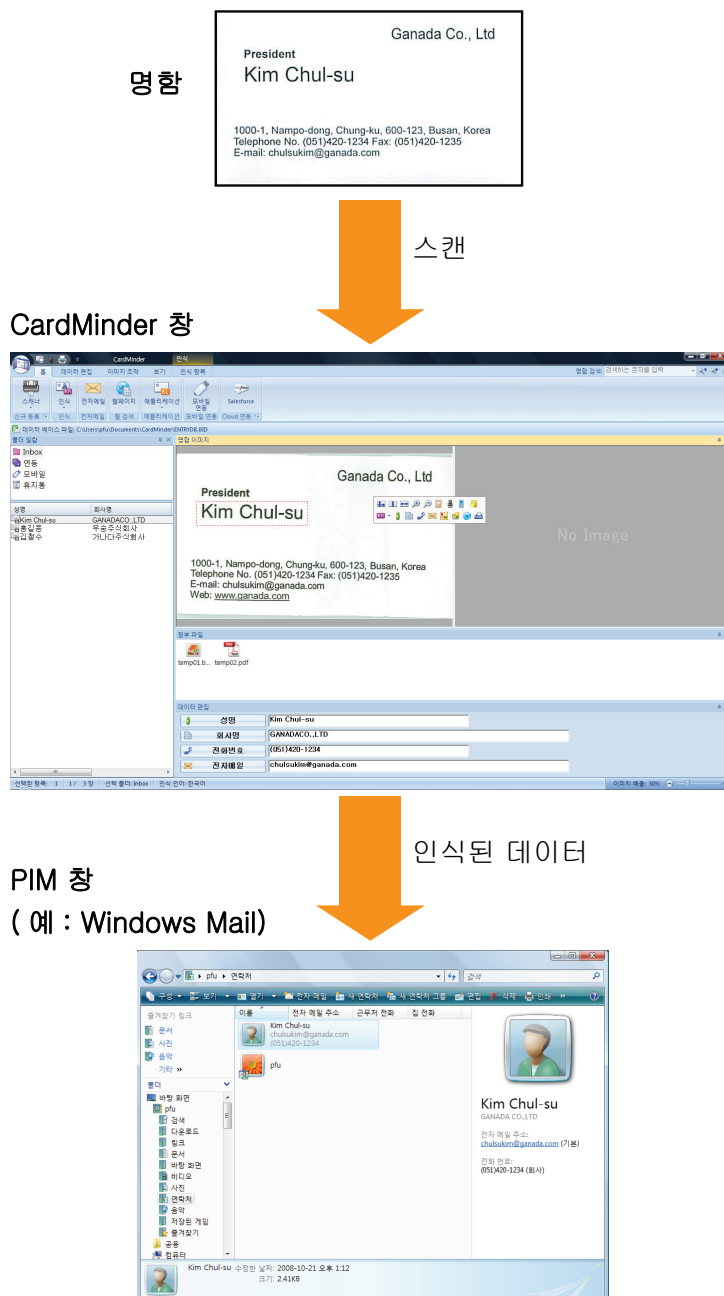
명함

Ganada Co., Ltd
President
Kim Chul-su

1000-1, Nampo-dong, Chung-ku, 600-123, Busan, Korea
Telephone No. (051)420-1234 Fax: (051)420-1235
E-mail: chulsukim@ganada.com

스캔

CardMinder 창

CardMinder 인식
홈 데이터 편집 이미지 조작 보기 인식 항목
명함 검색: 검색하는 문자를 입력
스캐너 인식 전자메일 웹페이지 애플리케이션 모바일 연동 Salesforce
신규 등록 인식 전자메일 웹 검색 애플리케이션 모바일 연동 Cloud 연동
데이터 베이스 파일: C:\Users\pfu\Documents\CardMinder\ENTRYDB.BID
폴더 일람
Inbox
연동
모바일
휴지통
성명 회사명
Kim Chul-su GANADACO.,LTD
홍길동 우승주식회사
김철수 가나다주식회사
명함 이미지

Ganada Co., Ltd
President
Kim Chul-su
1000-1, Nampo-dong, Chung-ku, 600-123, Busan, Korea
Telephone No. (051)420-1234 Fax: (051)420-1235
E-mail: chulsukim@ganada.com
Web: www.ganada.com

No Image

첨부 파일
temp01.b... temp02.pdf
데이터 편집
성명 Kim Chul-su
회사명 GANADACO.,LTD
전화번호 (051)420-1234
전자메일 chulsukim@ganada.com
선택된 항목: 1 1 / 3 장 선택 폴더: Inbox 인식 언어: 한국어 이미지 배율: 50%

인식된 데이터

PIM 창
( 예 : Windows Mail)

pfu ▸ 연락처
검색
구성 보기 열기 전자 메일 새 연락처 새 연락처 그룹 편집 삭제 인쇄
즐겨찾기 링크
문서
사진
음악
기타 »
폴더
바탕 화면
pfu
검색
다운로드
링크
문서
바탕 화면
비디오
사진
연락처
음악
저장된 게임
즐겨찾기
공용
컴퓨터
이름 전자 메일 주소 근무처 전화 집 전화
Kim Chul-su
chulsukim@ganada.com
(051)420-1234
pfu
Kim Chul-su
GANADA CO.,LTD
전자 메일 주소:
chulsukim@ganada.com (기본)
전화 번호:
(051)420-1234 (회사)
Kim Chul-su 수정한 날짜: 2008-10-21 오후 1:12
크기: 2.41KB